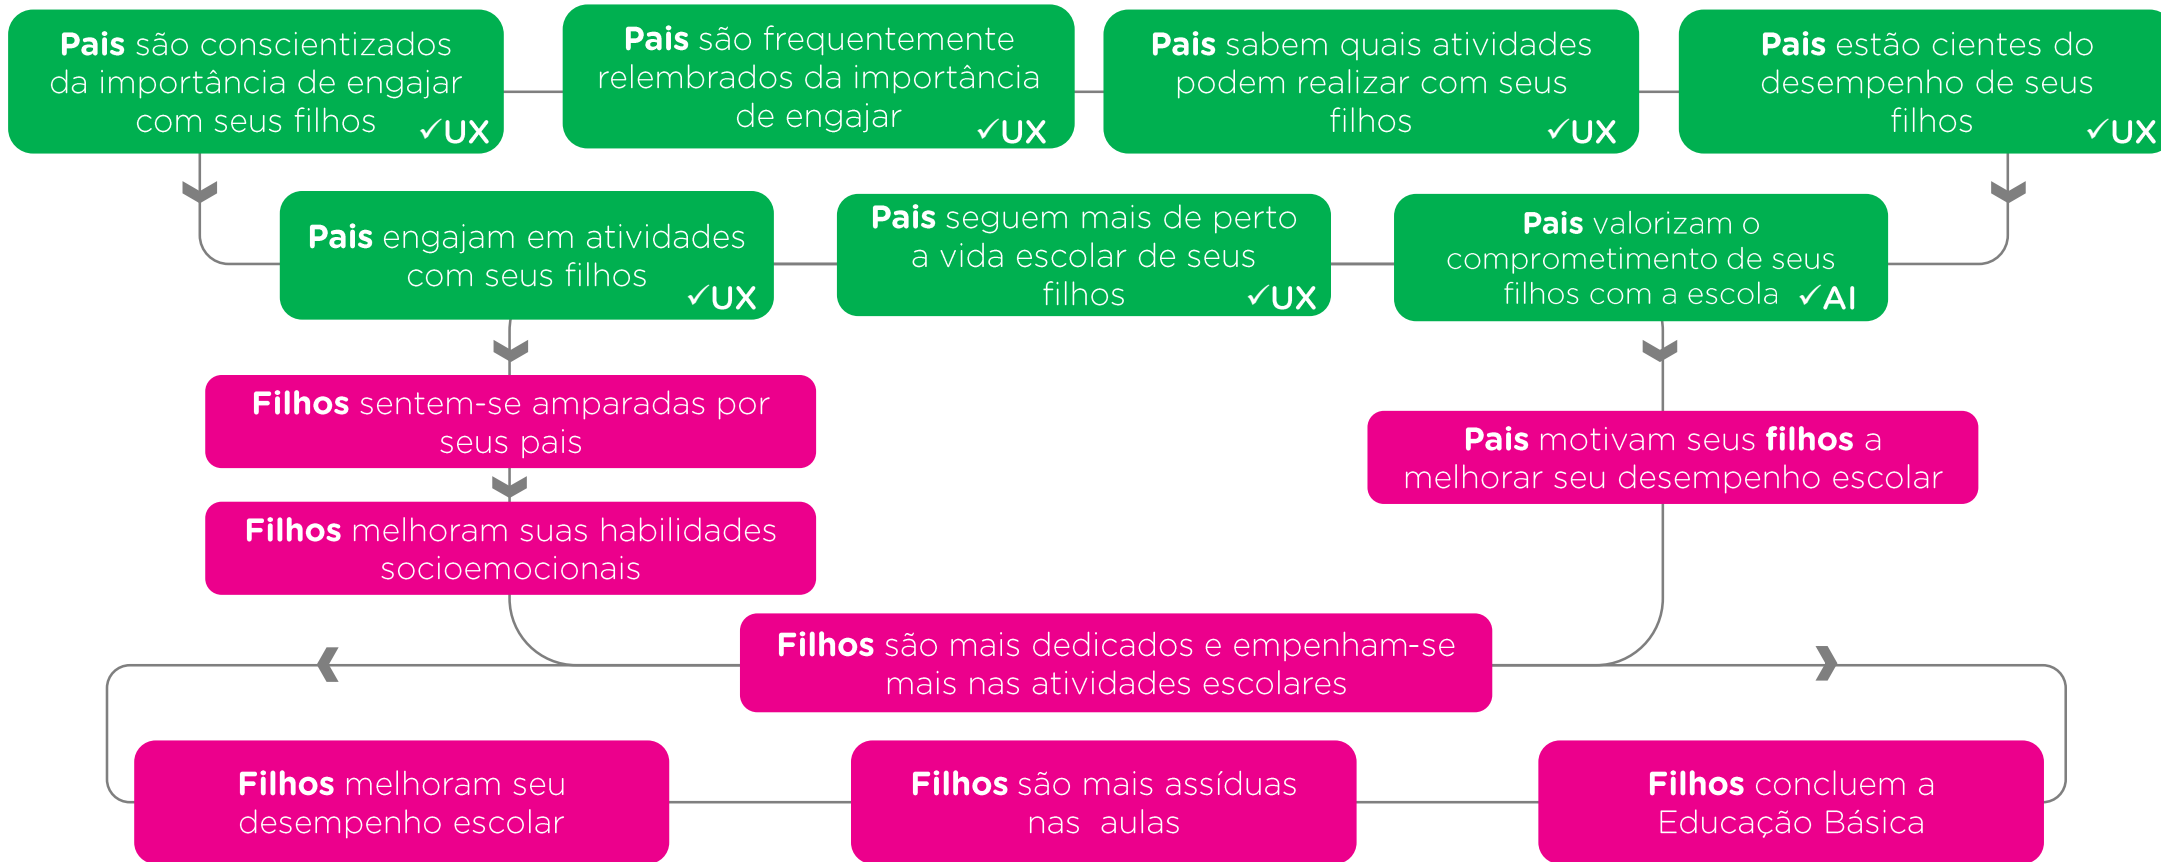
**Pais** são conscientizados da importância de engajar com seus filhos ✓UX

**Pais** são frequentemente relembrados da importância de engajar ✓UX

**Pais** sabem quais atividades podem realizar com seus filhos ✓UX

**Pais** estão cientes do desempenho de seus filhos ✓UX

**Pais** engajam em atividades com seus filhos ✓UX

**Pais** seguem mais de perto a vida escolar de seus filhos ✓UX

**Pais** valorizam o comprometimento de seus filhos com a escola ✓AI

**Filhos** sentem-se amparadas por seus pais

**Pais** motivam seus **filhos** a melhorar seu desempenho escolar

**Filhos** melhoram suas habilidades socioemocionais

**Filhos** são mais dedicados e empenham-se mais nas atividades escolares

**Filhos** melhoram seu desempenho escolar

**Filhos** são mais assíduas nas aulas

**Filhos** concluem a Educação Básica